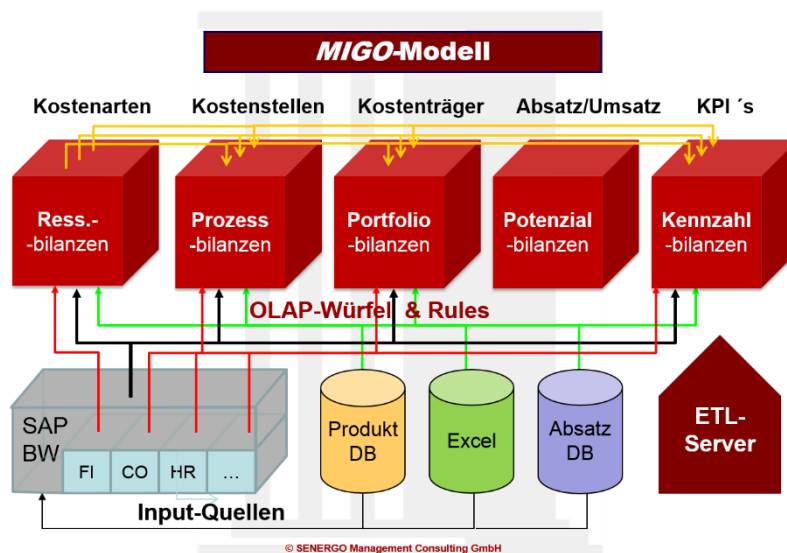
MIGO-Modell

Kostenarten Kostenstellen Kostenträger Absatz/Umsatz KPI ´s

Ress.- -bilanzen

Prozess -bilanzen

Portfolio -bilanzen

Potenzial -bilanzen

Kennzahl -bilanzen

OLAP-Würfel & Rules

SAP BW

FI CO HR …

Produkt DB

Excel

Absatz DB

ETL-Server

Input-Quellen

© SENERGO Management Consulting GmbH